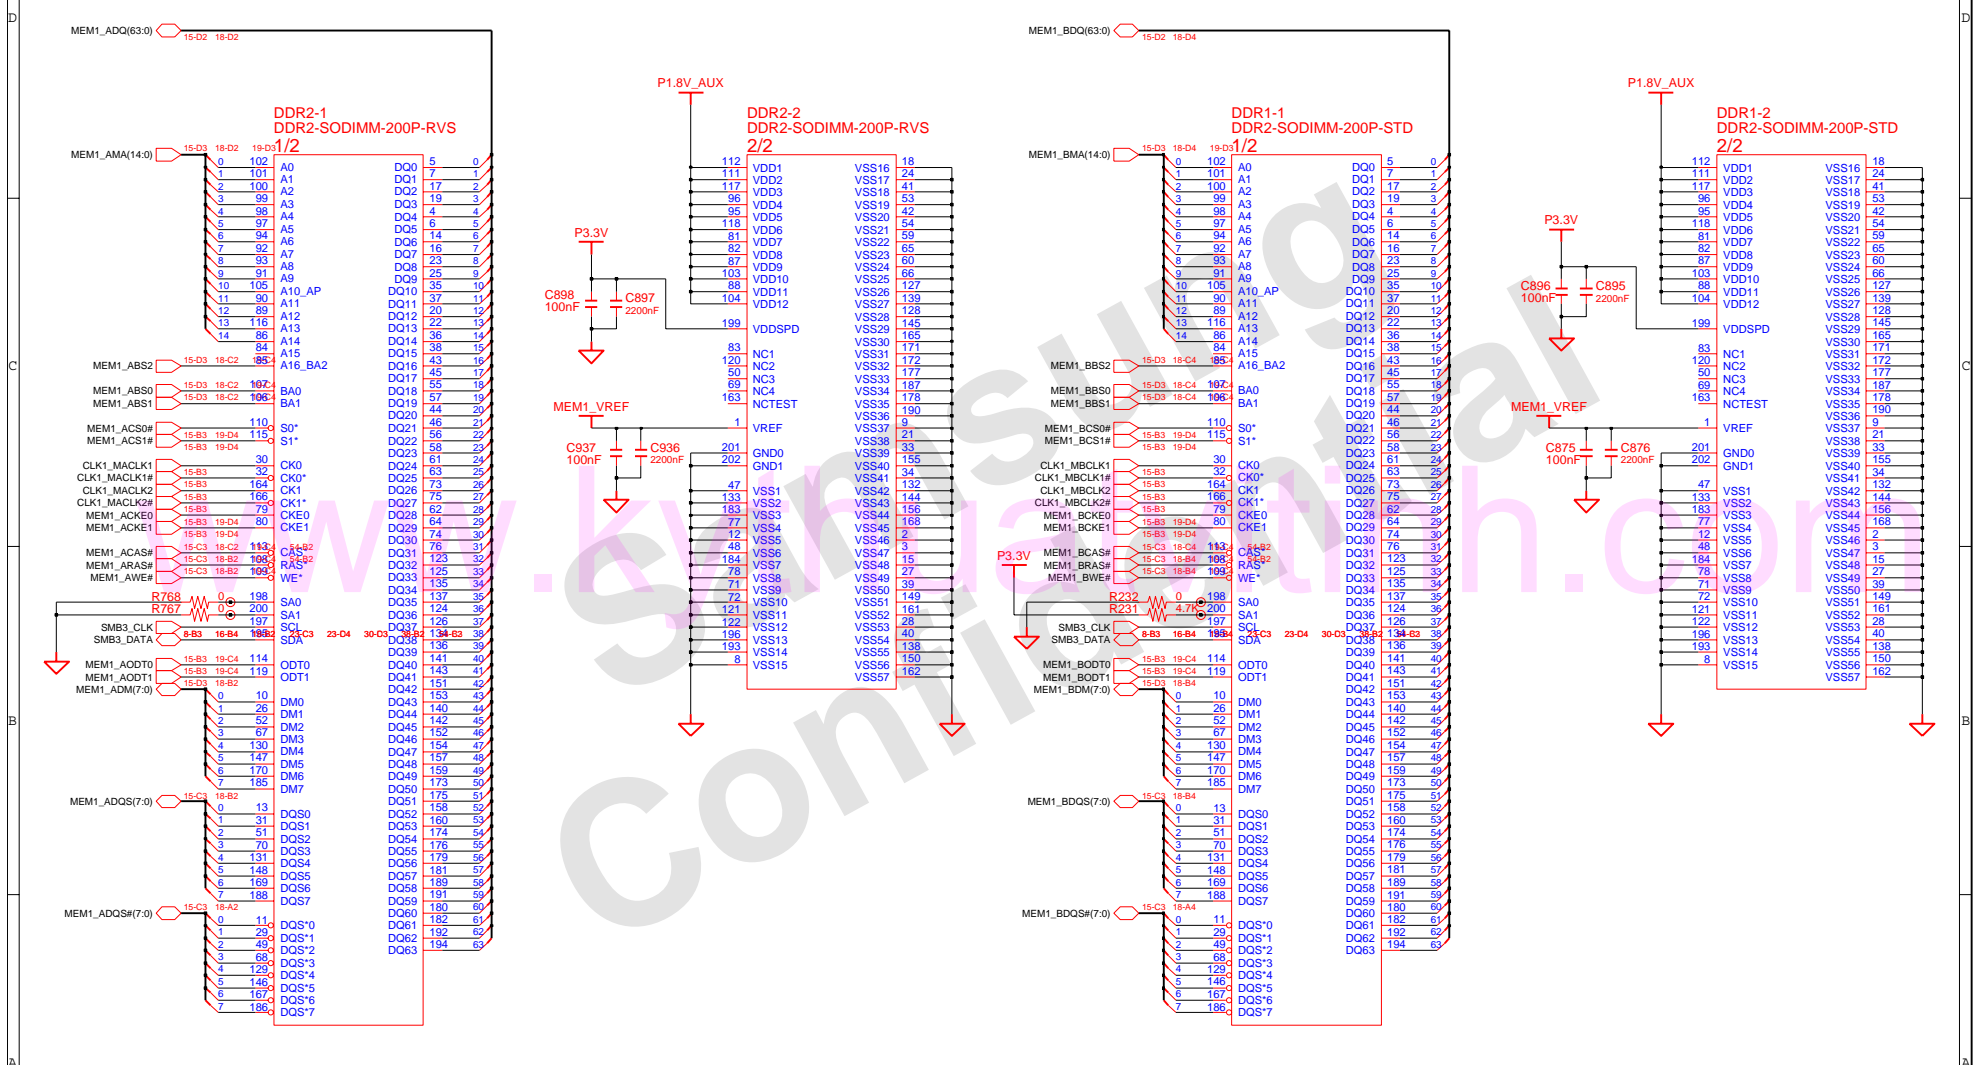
MEM1_ADQ(63:0) 15-D2 18-D2

DDR2-1
DDR2-SODIMM-200P-RVS
1/2

MEM1_AMA(14:0) 15-D3 18-D2 19-D3

A0 A1 A2 A3 A4 A5 A6 A7 A8 A9 A10_AP A11 A12 A13 A14 A15 A16_BA2
BA0 BA1
S0* S1*
CK0 CK0* CK1 CK1* CKE0 CKE1
CAS* RAS* WE*
SA0 SA1 SCL SDA
ODT0 ODT1
DM0 DM1 DM2 DM3 DM4 DM5 DM6 DM7
DQS0 DQS1 DQS2 DQS3 DQS4 DQS5 DQS6 DQS7
DQS*0 DQS*1 DQS*2 DQS*3 DQS*4 DQS*5 DQS*6 DQS*7

DQ0 DQ1 DQ2 DQ3 DQ4 DQ5 DQ6 DQ7 DQ8 DQ9 DQ10 DQ11 DQ12 DQ13 DQ14 DQ15 DQ16 DQ17 DQ18 DQ19 DQ20 DQ21 DQ22 DQ23 DQ24 DQ25 DQ26 DQ27 DQ28 DQ29 DQ30 DQ31 DQ32 DQ33 DQ34 DQ35 DQ36 DQ37 DQ38 DQ39 DQ40 DQ41 DQ42 DQ43 DQ44 DQ45 DQ46 DQ47 DQ48 DQ49 DQ50 DQ51 DQ52 DQ53 DQ54 DQ55 DQ56 DQ57 DQ58 DQ59 DQ60 DQ61 DQ62 DQ63

MEM1_ABS2 MEM1_ABS0 MEM1_ABS1 MEM1_ACS0# MEM1_ACS1# CLK1_MACLK1 CLK1_MACLK1# CLK1_MACLK2 CLK1_MACLK2# MEM1_ACKE0 MEM1_ACKE1 MEM1_ACAS# MEM1_ARAS# MEM1_AWE#
R768 0 R767 0
SMB3_CLK SMB3_DATA
MEM1_AODT0 MEM1_AODT1 MEM1_ADM(7:0)
MEM1_ADQS(7:0) MEM1_ADQS#(7:0)

P1.8V_AUX
DDR2-2
DDR2-SODIMM-200P-RVS
2/2
VDD1 VDD2 VDD3 VDD4 VDD5 VDD6 VDD7 VDD8 VDD9 VDD10 VDD11 VDD12
VDDSPD
NC1 NC2 NC3 NC4 NCTEST
VREF
GND0 GND1
VSS1 VSS2 VSS3 VSS4 VSS5 VSS6 VSS7 VSS8 VSS9 VSS10 VSS11 VSS12 VSS13 VSS14 VSS15
VSS16 VSS17 VSS18 VSS19 VSS20 VSS21 VSS22 VSS23 VSS24 VSS25 VSS26 VSS27 VSS28 VSS29 VSS30 VSS31 VSS32 VSS33 VSS34 VSS35 VSS36 VSS37 VSS38 VSS39 VSS40 VSS41 VSS42 VSS43 VSS44 VSS45 VSS46 VSS47 VSS48 VSS49 VSS50 VSS51 VSS52 VSS53 VSS54 VSS55 VSS56 VSS57
P3.3V
C898 100nF C897 2200nF
MEM1_VREF
C937 100nF C936 2200nF

MEM1_BDQ(63:0) 15-D2 18-D4
DDR1-1
DDR2-SODIMM-200P-STD
1/2
MEM1_BMA(14:0)
MEM1_BBS2 MEM1_BBS0 MEM1_BBS1 MEM1_BCS0# MEM1_BCS1# CLK1_MBCLK1 CLK1_MBCLK1# CLK1_MBCLK2 CLK1_MBCLK2# MEM1_BCKE0 MEM1_BCKE1 MEM1_BCAS# MEM1_BRAS# MEM1_BWE#
P3.3V
R232 0 R231 4.7K
SMB3_CLK SMB3_DATA
MEM1_BODT0 MEM1_BODT1 MEM1_BDM(7:0)
MEM1_BDQS(7:0) MEM1_BDQS#(7:0)

P1.8V_AUX
DDR1-2
DDR2-SODIMM-200P-STD
2/2
P3.3V
C896 100nF C895 2200nF
MEM1_VREF
C875 100nF C876 2200nF

www.kythuatvitinh.com
Samsung Confidential